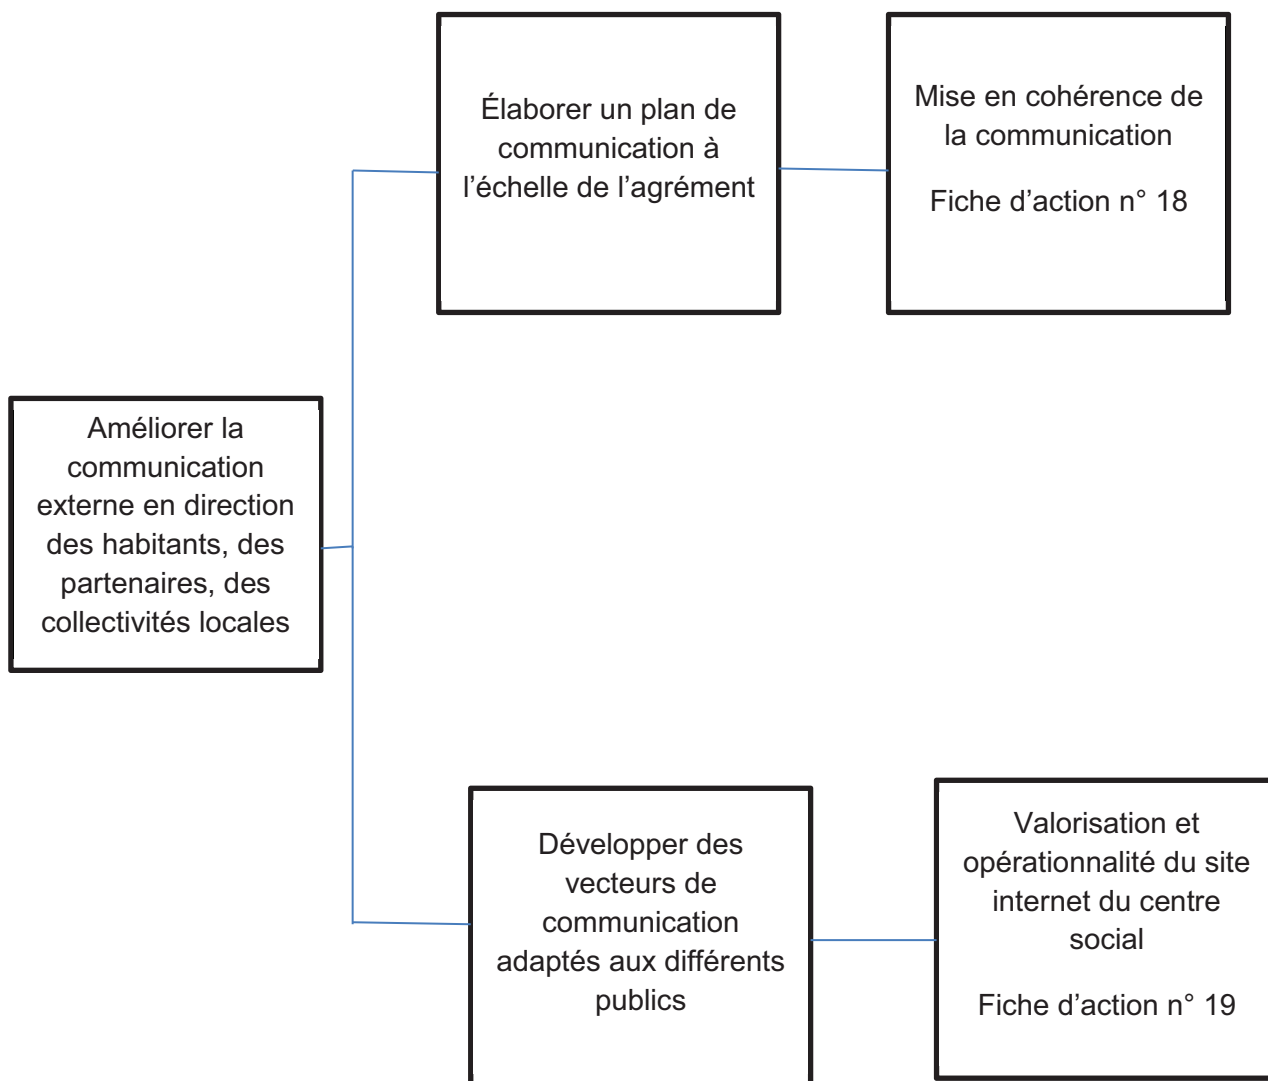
Améliorer la communication externe en direction des habitants, des partenaires, des collectivités locales

Élaborer un plan de communication à l'échelle de l'agrément

Mise en cohérence de la communication

Fiche d'action n° 18

Développer des vecteurs de communication adaptés aux différents publics

Valorisation et opérationnalité du site internet du centre social

Fiche d'action n° 19